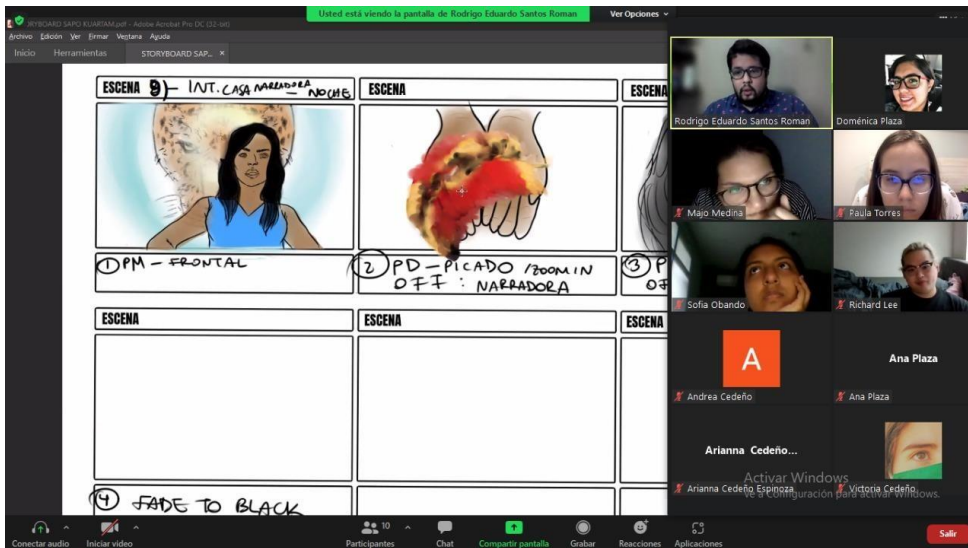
Usted está viendo la pantalla de Rodrigo Eduardo Santos Roman
Ver Opciones

RYBOARD SAPO KUARTAM.pdf - Adobe Acrobat Pro DC (32-bit)
Archivo Edición Ver Firmar Ventana Ayuda
Inicio Herramientas STORYBOARD SAP... ×

ESCENA 9) - INT. CASA NARRADORA - NOCHE
ESCENA
ESCENA

1) PM - FRONTAL
2) PD - PICADO / ZOOM IN
OFF: NARRADORA
3) P
OF

ESCENA
ESCENA
ESCENA

4) FADE TO BLACK

Rodrigo Eduardo Santos Roman
Doménica Plaza
Majo Medina
Paula Torres
Sofia Obando
Richard Lee
A
Andrea Cedeño
Ana Plaza
Ana Plaza
Arianna Cedeño...
Arianna Cedeño Espinoza
Victoria Cedeño
Activar Windows
Ve a Configuración para activar Windows.

Conectar audio
Iniciar video
10
Participantes
Chat
Compartir pantalla
Grabar
Reacciones
Aplicaciones
Salir